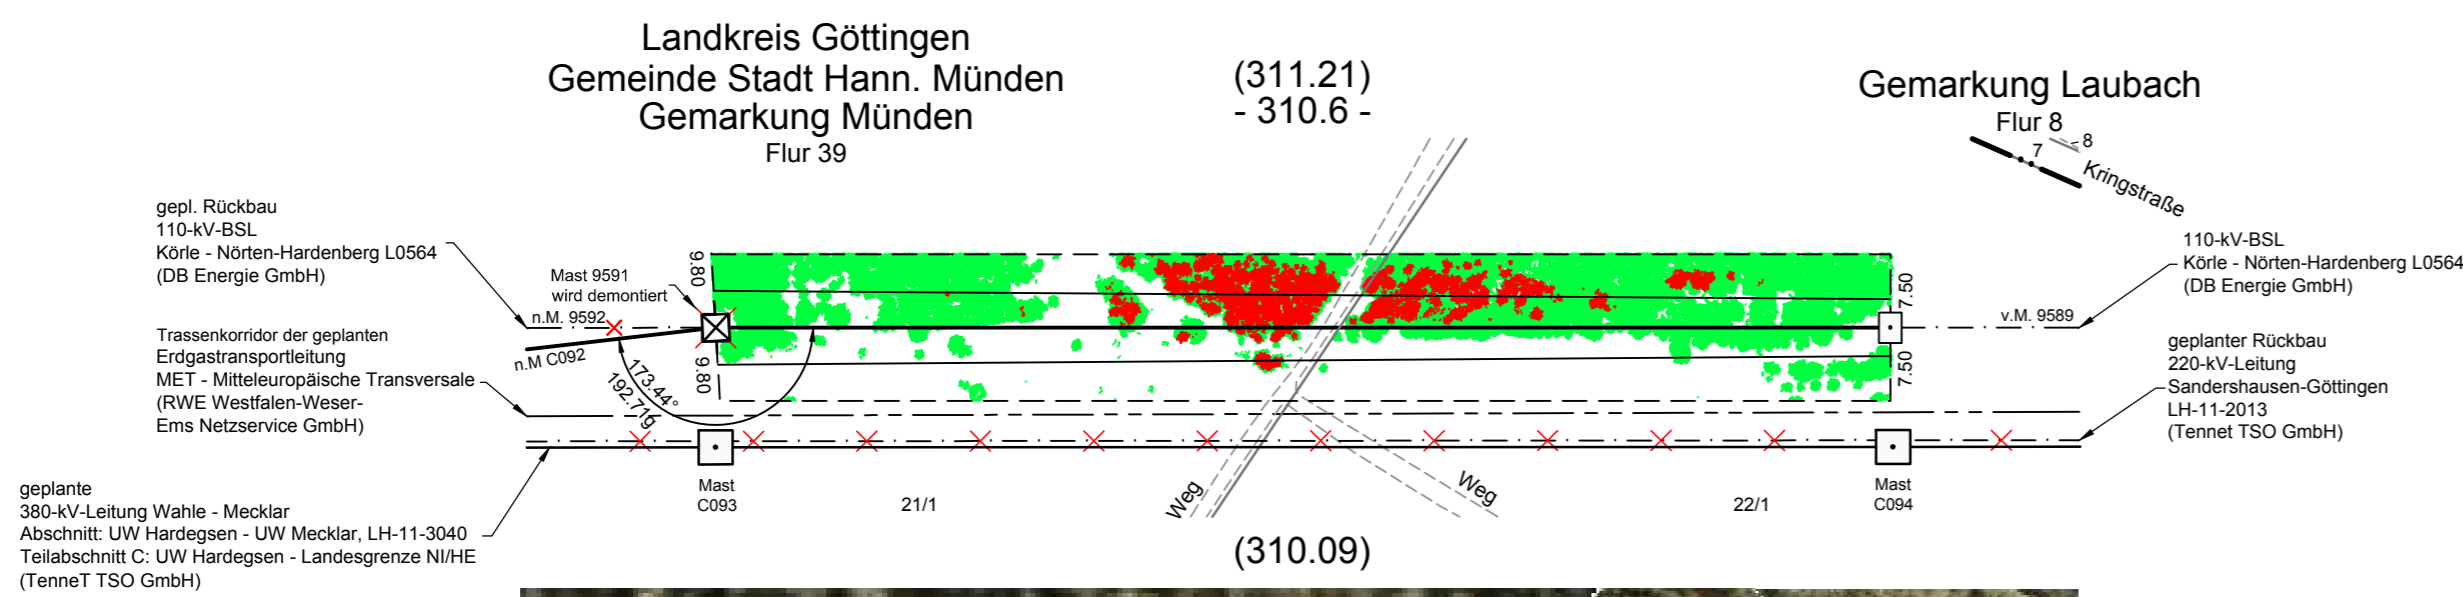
Landkreis Göttingen
Gemeinde Stadt Hann. Münden
Gemarkung Münden
Flur 39

(311.21)
- 310.6 -

Gemarkung Laubach
Flur 8
7
8
Kringstraße

gepl. Rückbau
110-kV-BSL
Körle - Nörten-Hardenberg L0564
(DB Energie GmbH)

Mast 9591
wird demontiert

n.M. 9592

9.80

9.80

n.M C092

173.44°

192.71g

Trassenkorridor der geplanten
Erdgastransportleitung
MET - Mitteleuropäische Transversale
(RWE Westfalen-Weser-
Ems Netzservice GmbH)

7.50

7.50

v.M. 9589

110-kV-BSL
Körle - Nörten-Hardenberg L0564
(DB Energie GmbH)

geplanter Rückbau
220-kV-Leitung
Sandershausen-Göttingen
LH-11-2013
(Tennet TSO GmbH)

Mast
C093

21/1

Weg

Weg

22/1

Mast
C094

geplante
380-kV-Leitung Wahle - Mecklar
Abschnitt: UW Hardegsen - UW Mecklar, LH-11-3040
Teilabschnitt C: UW Hardegsen - Landesgrenze NI/HE
(TenneT TSO GmbH)

(310.09)